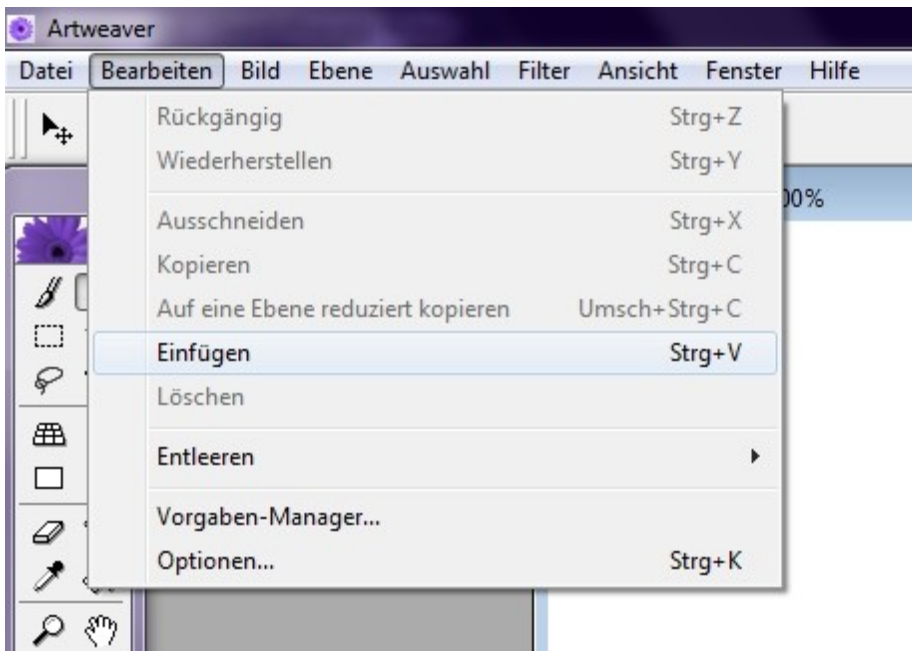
Artweaver

Datei Bearbeiten Bild Ebene Auswahl Filter Ansicht Fenster Hilfe

Rückgängig Strg+Z
Wiederherstellen Strg+Y
Ausschneiden Strg+X
Kopieren Strg+C
Auf eine Ebene reduziert kopieren Umsch+Strg+C
Einfügen Strg+V
Löschen
Entleeren
Vorgaben-Manager...
Optionen... Strg+K

)0%